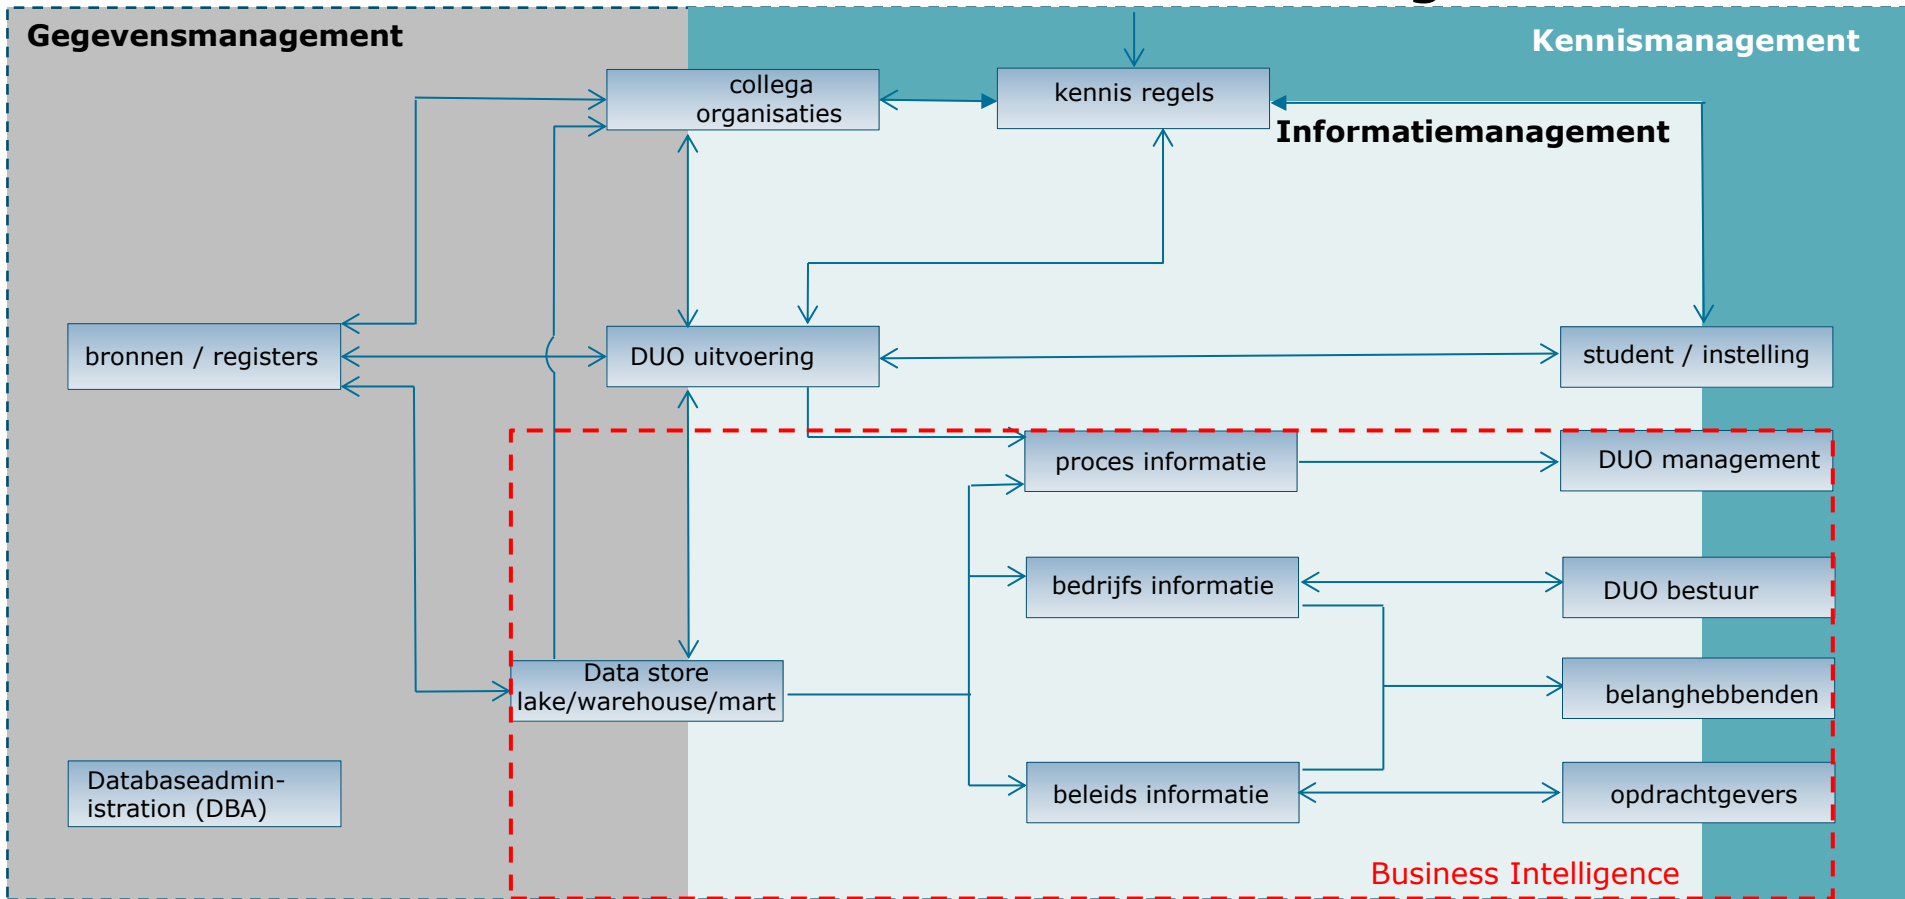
Gegevensmanagement

Kennismanagement

collega organisaties

kennis regels

Informatiemanagement

bronnen / registers

DUO uitvoering

student / instelling

proces informatie

DUO management

bedrijfs informatie

DUO bestuur

Data store lake/warehouse/mart

belanghebbenden

Databaseadministration (DBA)

beleids informatie

opdrachtgevers

Business Intelligence